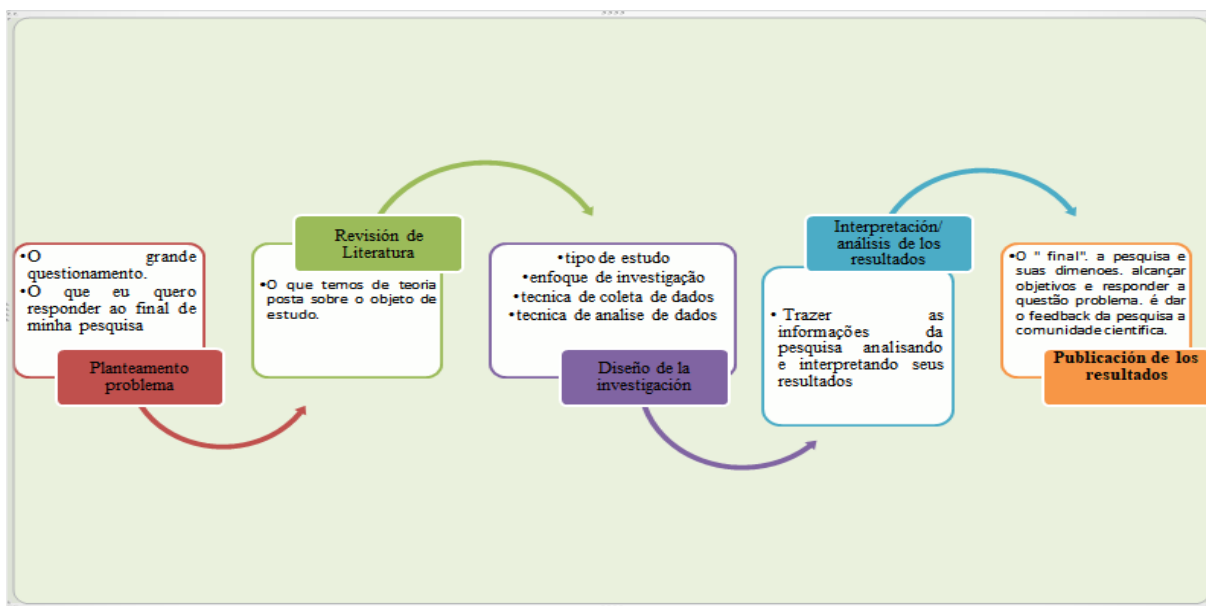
•O grande questionamento.
•O que eu quero responder ao final de minha pesquisa

Planteamento problema

Revisión de Literatura

•O que temos de teoria posta sobre o objeto de estudo.

•tipo de estudo
•enfoque de investigação
•tecnica de coleta de dados
•tecnica de analise de dados

Diseño de la investigación

Interpretación/ análisis de los resultados

• Trazer as informações da pesquisa analisando e interpretando seus resultados

•O " final". a pesquisa e suas dimenoes. alcançar objetivos e responder a questão problema. é dar o feedback da pesquisa a comunidade cientifica.

Publicación de los resultados